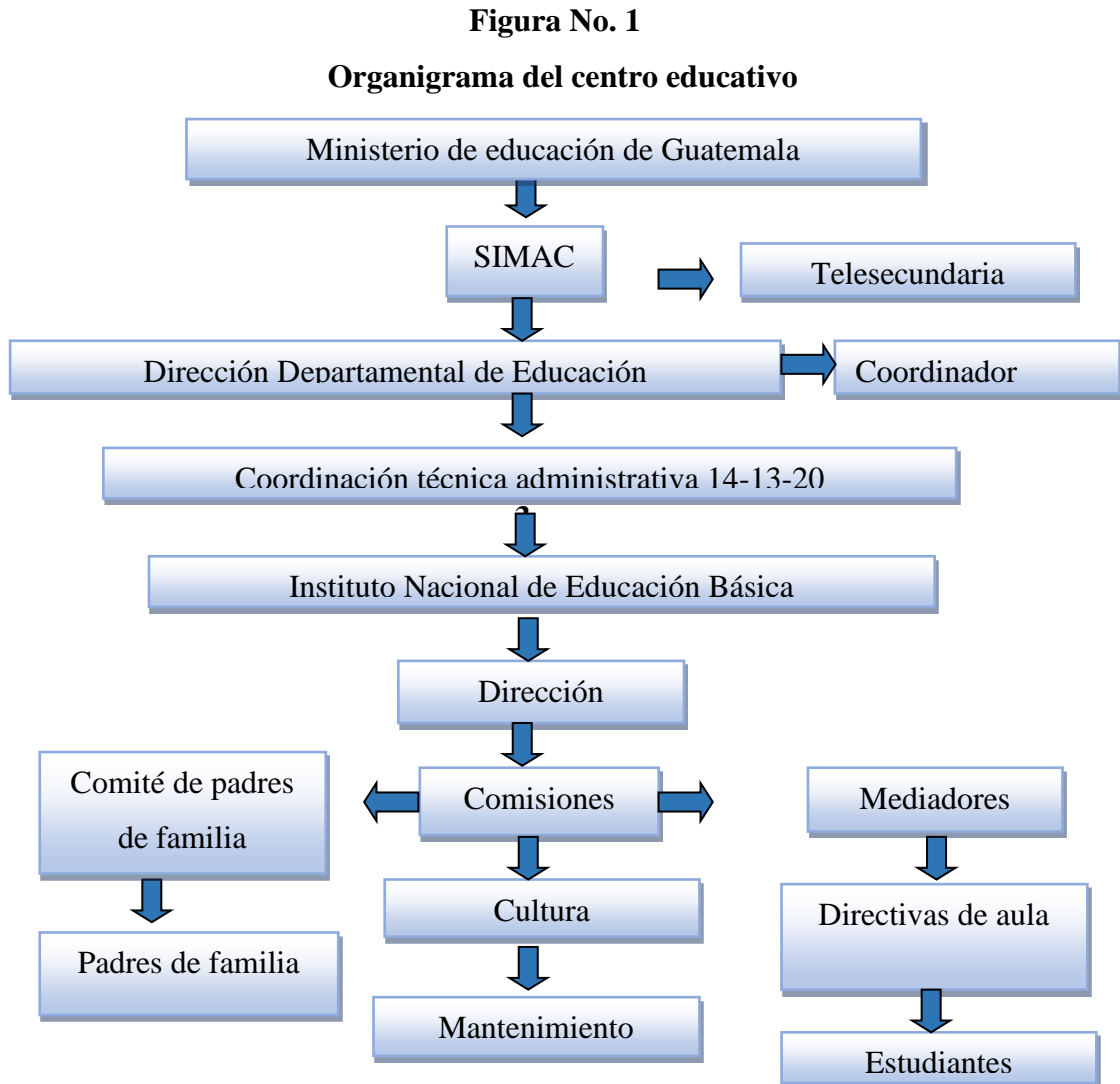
**Figura No. 1**

**Organigrama del centro educativo**

Ministerio de educación de Guatemala

SIMAC

Telesecundaria

Dirección Departamental de Educación

Coordinador

Coordinación técnica administrativa 14-13-20

3

Instituto Nacional de Educación Básica

Dirección

Comité de padres de familia

Comisiones

Mediadores

Padres de familia

Cultura

Directivas de aula

Mantenimiento

Estudiantes